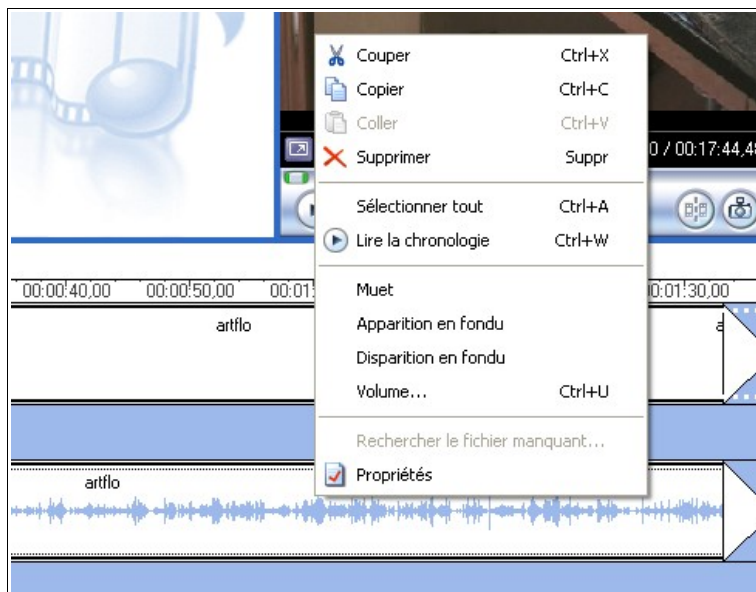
Couper Ctrl+X
Copier Ctrl+C
Coller Ctrl+V
Supprimer Suppr

Sélectionner tout Ctrl+A
Lire la chronologie Ctrl+W

Muet
Apparition en fondu
Disparition en fondu
Volume... Ctrl+U

Rechercher le fichier manquant...
Propriétés

0 / 00:17:44,4

00:00:40,00
00:00:50,00
00:01:
00:01:30,00

artflo
a
artflo